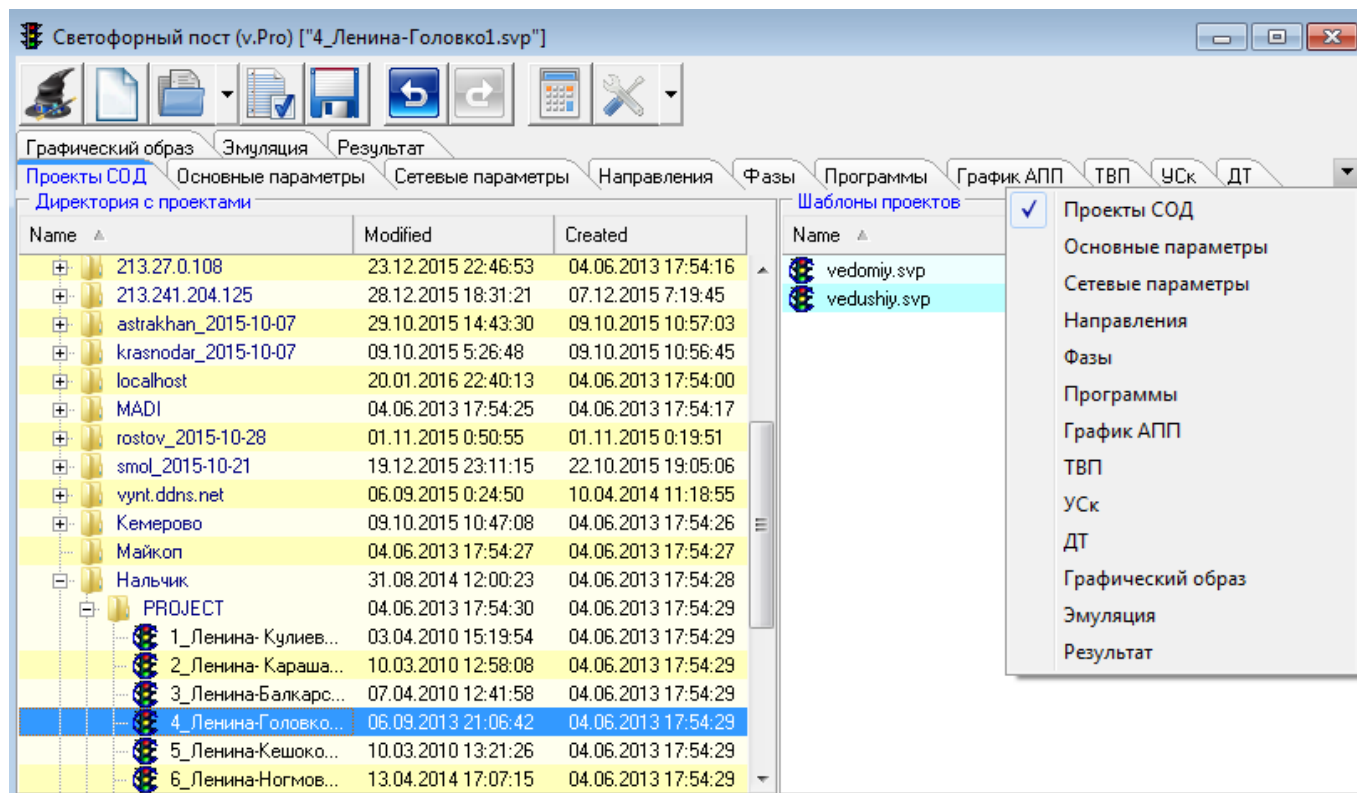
Светофорный пост (v.Pro) ["4_Ленина-Головко1.svp"]

Графический образ | Эмуляция | Результат

Проекты СОД | Основные параметры | Сетевые параметры | Направления | Фазы | Программы | График АПП | ТВП | УСк | ДТ

Директория с проектами

| Name | Modified | Created |
|---|---|---|
| 213.27.0.108 | 23.12.2015 22:46:53 | 04.06.2013 17:54:16 |
| 213.241.204.125 | 28.12.2015 18:31:21 | 07.12.2015 7:19:45 |
| astrakhan_2015-10-07 | 29.10.2015 14:43:30 | 09.10.2015 10:57:03 |
| krasnodar_2015-10-07 | 09.10.2015 5:26:48 | 09.10.2015 10:56:45 |
| localhost | 20.01.2016 22:40:13 | 04.06.2013 17:54:00 |
| MADI | 04.06.2013 17:54:25 | 04.06.2013 17:54:17 |
| rostov_2015-10-28 | 01.11.2015 0:50:55 | 01.11.2015 0:19:51 |
| smol_2015-10-21 | 19.12.2015 23:11:15 | 22.10.2015 19:05:06 |
| vynt.ddns.net | 06.09.2015 0:24:50 | 10.04.2014 11:18:55 |
| Кемерово | 09.10.2015 10:47:08 | 04.06.2013 17:54:26 |
| Майкоп | 04.06.2013 17:54:27 | 04.06.2013 17:54:27 |
| Нальчик | 31.08.2014 12:00:23 | 04.06.2013 17:54:28 |
| PROJECT | 04.06.2013 17:54:30 | 04.06.2013 17:54:29 |
| 1_Ленина- Кулиев... | 03.04.2010 15:19:54 | 04.06.2013 17:54:29 |
| 2_Ленина- Караша... | 10.03.2010 12:58:08 | 04.06.2013 17:54:29 |
| 3_Ленина-Балкарс... | 07.04.2010 12:41:58 | 04.06.2013 17:54:29 |
| 4_Ленина-Головко... | 06.09.2013 21:06:42 | 04.06.2013 17:54:29 |
| 5_Ленина-Кешоко... | 10.03.2010 13:21:26 | 04.06.2013 17:54:29 |
| 6_Ленина-Ногмов... | 13.04.2014 17:07:15 | 04.06.2013 17:54:29 |

Шаблоны проектов

Name
vedomiy.svp
vedushiy.svp

✓ Проекты СОД
Основные параметры
Сетевые параметры
Направления
Фазы
Программы
График АПП
ТВП
УСк
ДТ
Графический образ
Эмуляция
Результат